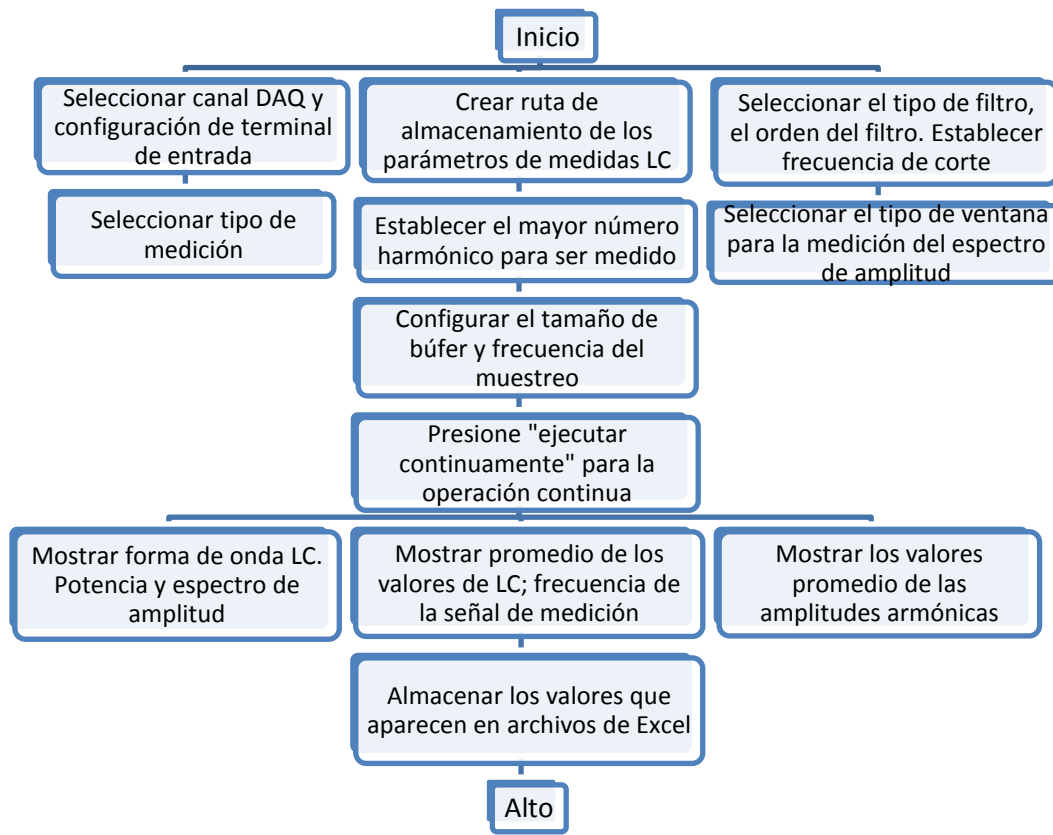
Inicio

Seleccionar canal DAQ y configuración de terminal de entrada

Crear ruta de almacenamiento de los parámetros de medidas LC

Seleccionar el tipo de filtro, el orden del filtro. Establecer frecuencia de corte

Seleccionar tipo de medición

Establecer el mayor número harmónico para ser medido

Seleccionar el tipo de ventana para la medición del espectro de amplitud

Configurar el tamaño de búfer y frecuencia del muestreo

Presione "ejecutar continuamente" para la operación continua

Mostrar forma de onda LC. Potencia y espectro de amplitud

Mostrar promedio de los valores de LC; frecuencia de la señal de medición

Mostrar los valores promedio de las amplitudes armónicas

Almacenar los valores que aparecen en archivos de Excel

Alto